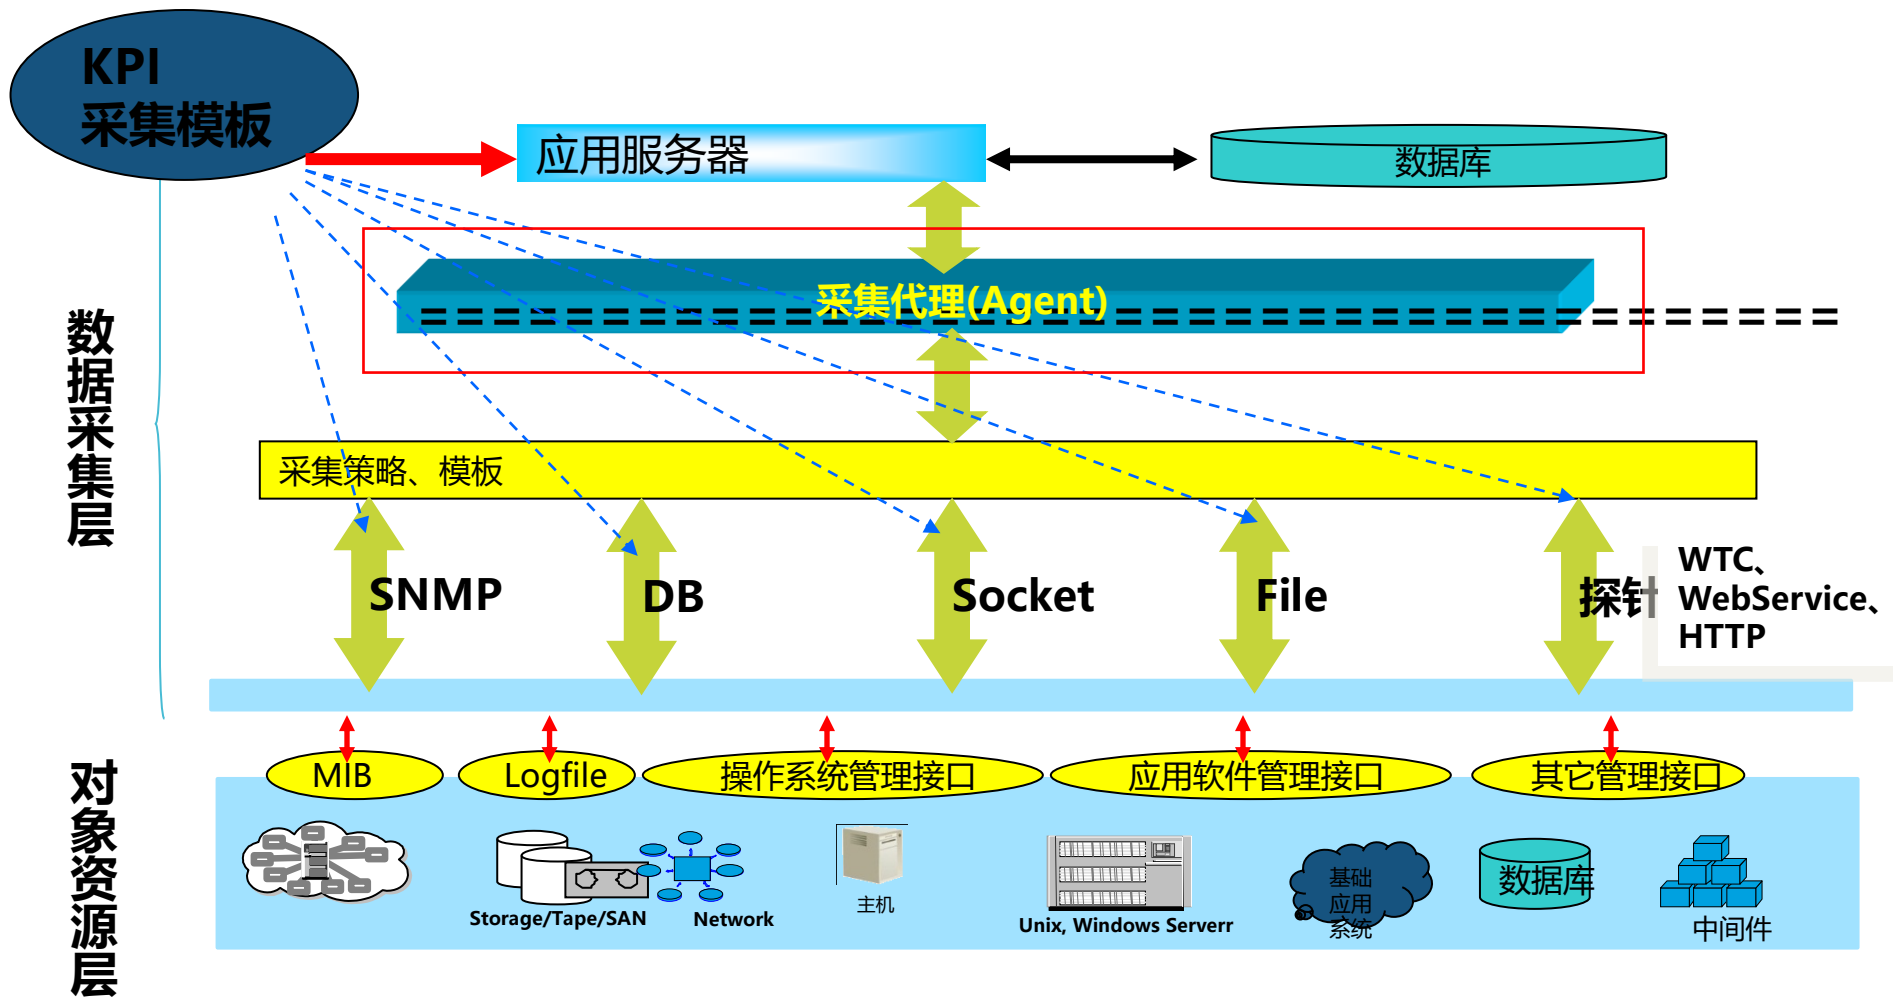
KPI
采集模板

应用服务器

数据库

数据采集层

采集代理(Agent)

采集策略、模板

SNMP

DB

Socket

File

探针

WTC、
WebService、
HTTP

对象资源层

MIB

Logfile

操作系统管理接口

应用软件管理接口

其它管理接口

Storage/Tape/SAN

Network

主机

Unix, Windows Serverr

基础
应用
系统

数据库

中间件